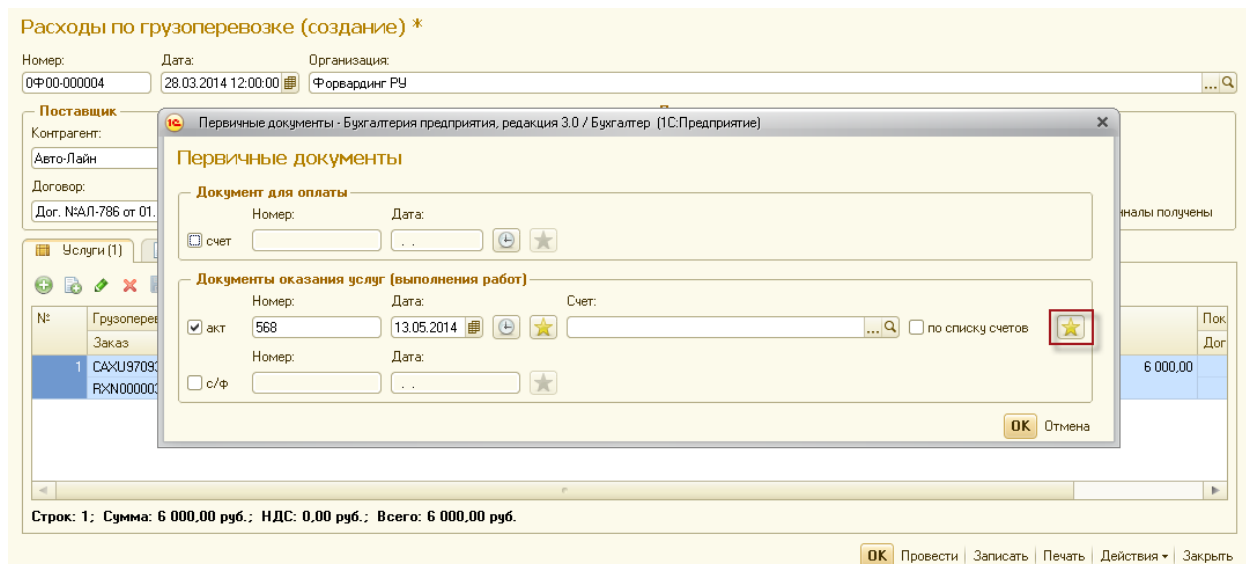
Расходы по грузоперевозке (создание) *

Номер: 0Ф00-000004
Дата: 28.03.2014 12:00:00
Организация: Форвардинг РУ

Поставщик
Контрагент: Авто-Лайн
Договор: Дог. №АЛ-786 от 01.

налы получены

Услуги (1)

| №. | Грузопереве | | Пок |
|---|---|---|---|
| | Заказ | | Дог |
| 1 | CAXU97093 | 6 000,00 | |
| | RXN000003 | | |

Строк: 1; Сумма: 6 000,00 руб.; НДС: 0,00 руб.; Всего: 6 000,00 руб.

Первичные документы - Бухгалтерия предприятия, редакция 3.0 / Бухгалтер (1С:Предприятие)

Первичные документы

Документ для оплаты
Номер: Дата:
счет . .

Документы оказания услуг (выполнения работ)
Номер: Дата: Счет:
акт 568 13.05.2014 по списку счетов
Номер: Дата:
с/ф . .

OK Отмена

OK Провести | Записать | Печать | Действия | Закрыть